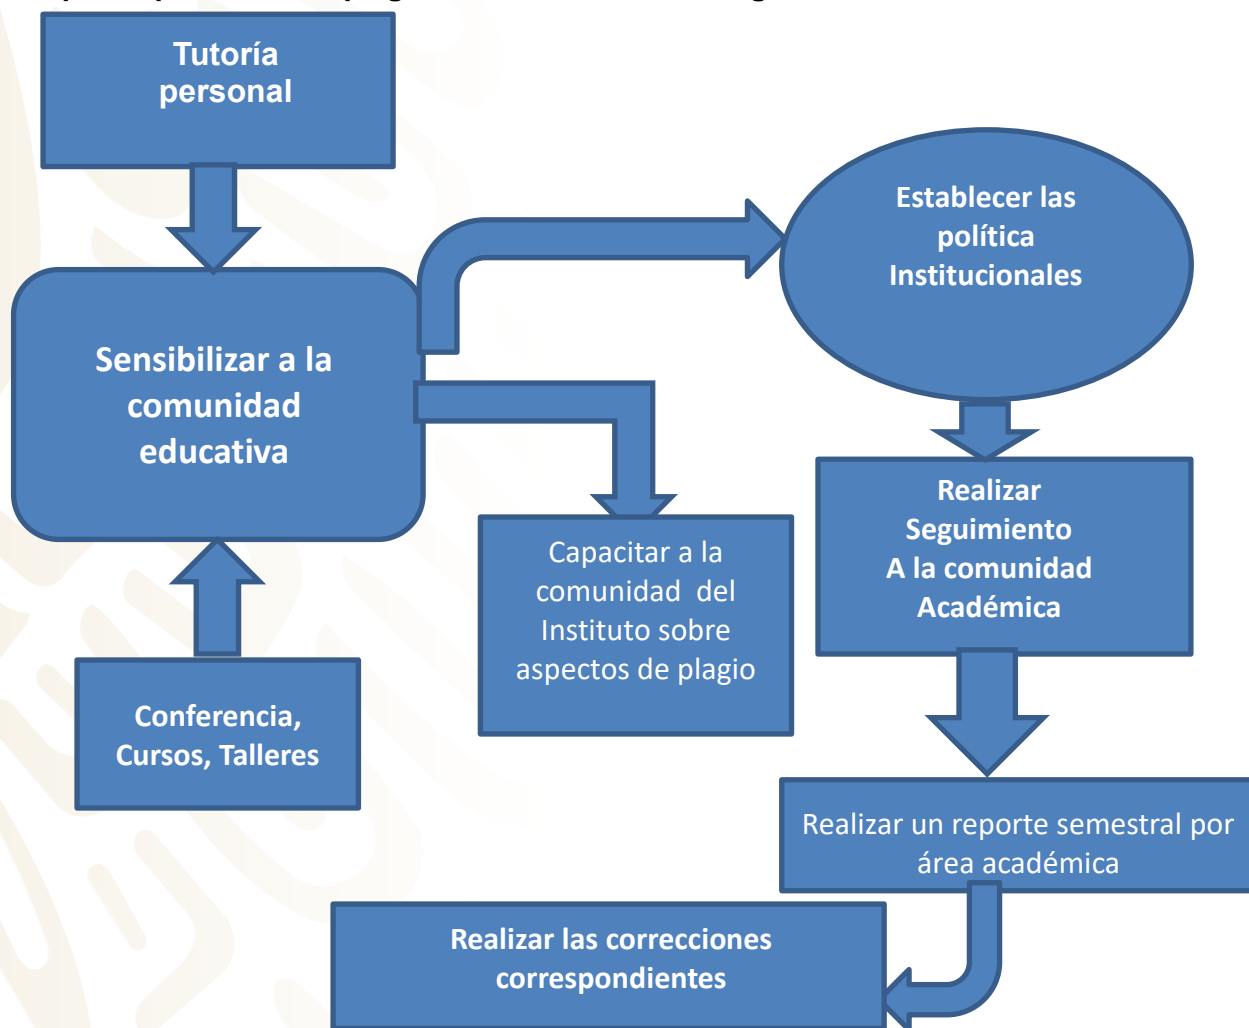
Tutoría personal

Sensibilizar a la comunidad educativa

Conferencia, Cursos, Talleres

Establecer las política Institucionales

Capacitar a la comunidad del Instituto sobre aspectos de plagio

Realizar Seguimiento A la comunidad Académica

Realizar un reporte semestral por área académica

Realizar las correcciones correspondientes